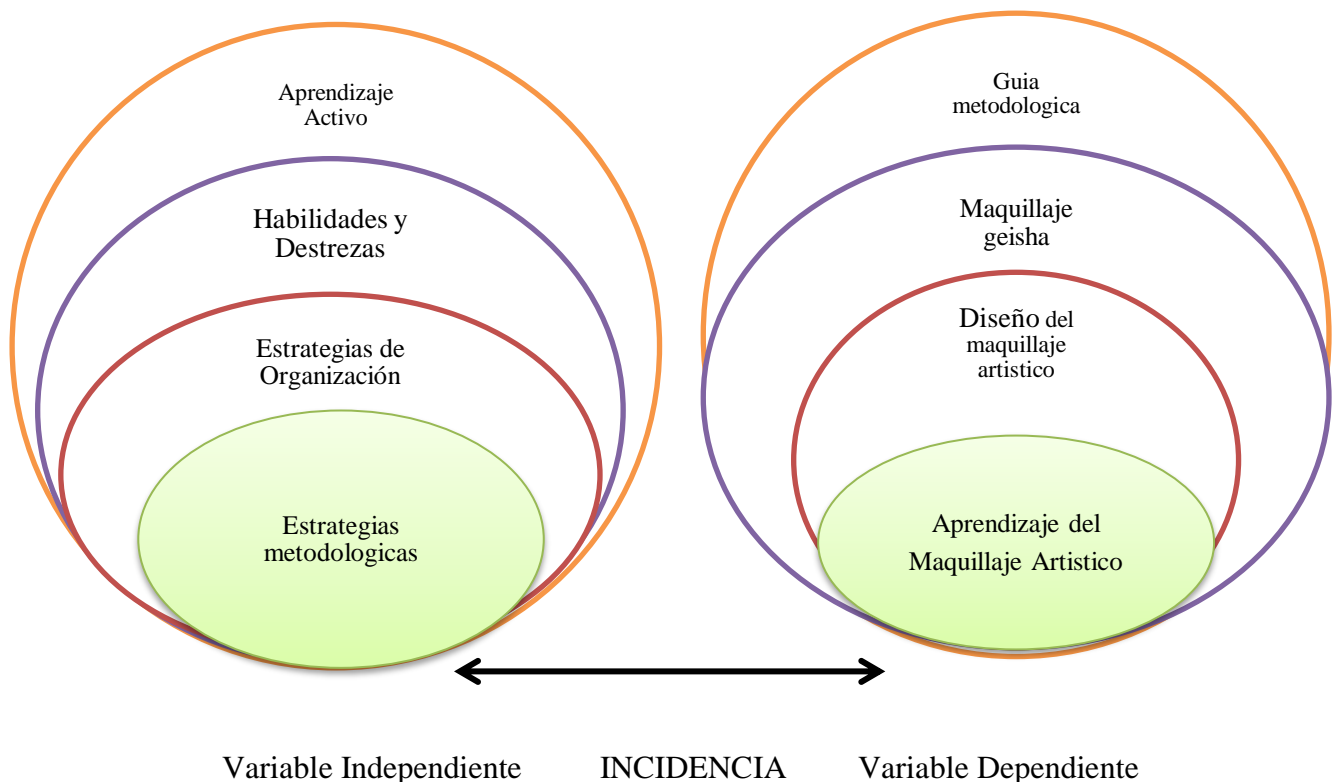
Aprendizaje Activo

Habilidades y Destrezas

Estrategias de Organización

Estrategias metodologicas

Guia metodologica

Maquillaje geisha

Diseño del maquillaje artistico

Aprendizaje del Maquillaje Artistico

Variable Independiente

INCIDENCIA

Variable Dependiente